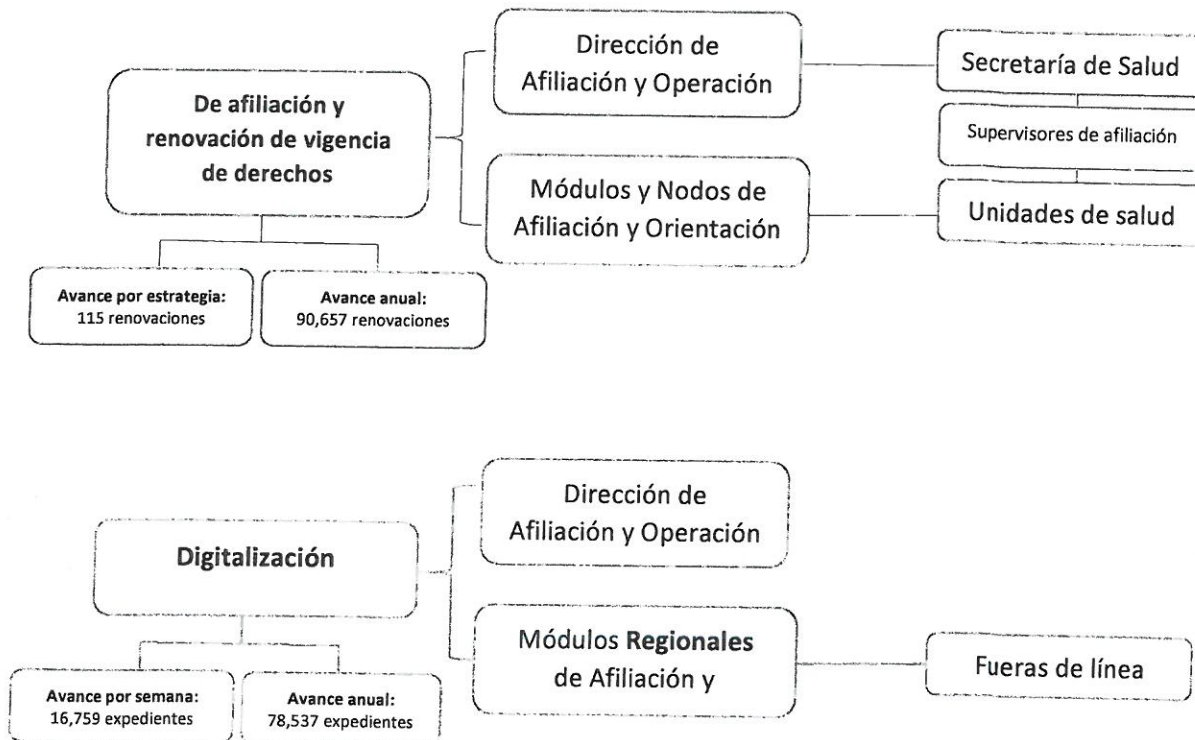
De afiliación y renovación de vigencia de derechos

Dirección de Afiliación y Operación

Secretaría de Salud

Supervisores de afiliación

Módulos y Nodos de Afiliación y Orientación

Unidades de salud

Avance por estrategia: 115 renovaciones

Avance anual: 90,657 renovaciones

Digitalización

Dirección de Afiliación y Operación

Módulos Regionales de Afiliación y

Fueras de línea

Avance por semana: 16,759 expedientes

Avance anual: 78,537 expedientes